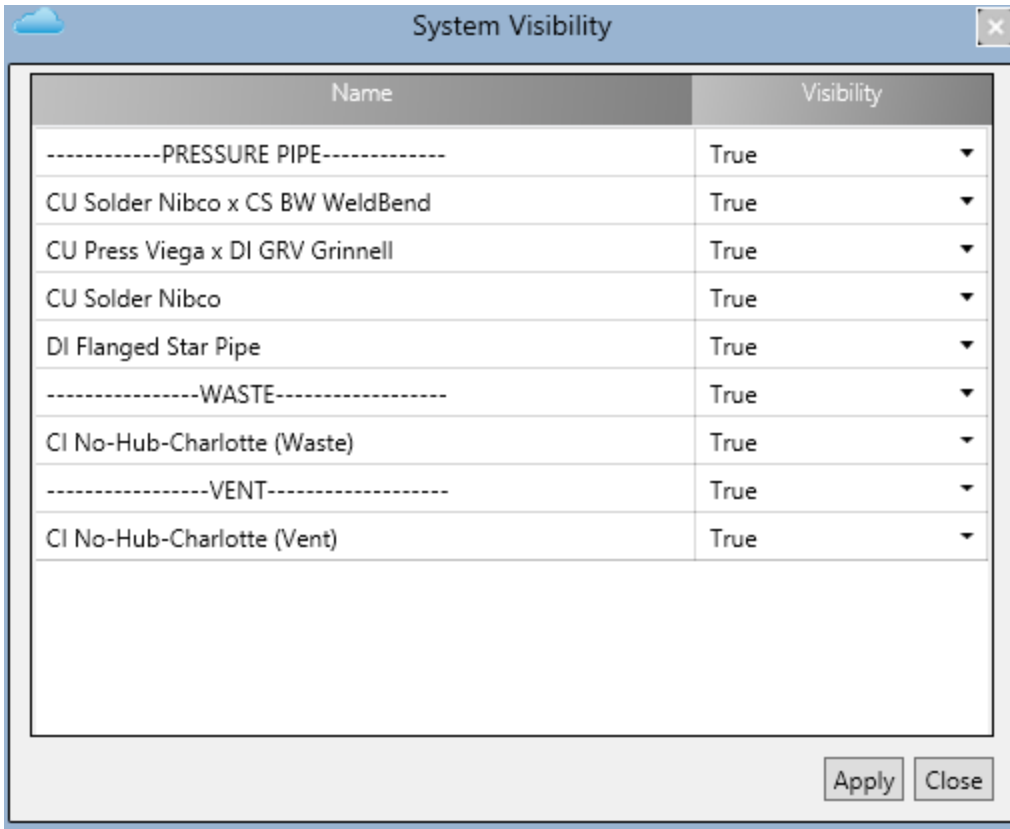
System Visibility

| Name | Visibility |
|---|---|
| ------------PRESSURE PIPE------------- | True |
| CU Solder Nibco x CS BW WeldBend | True |
| CU Press Viega x DI GRV Grinnell | True |
| CU Solder Nibco | True |
| DI Flanged Star Pipe | True |
| ----------------WASTE------------------ | True |
| CI No-Hub-Charlotte (Waste) | True |
| -----------------VENT------------------- | True |
| CI No-Hub-Charlotte (Vent) | True |

Apply Close